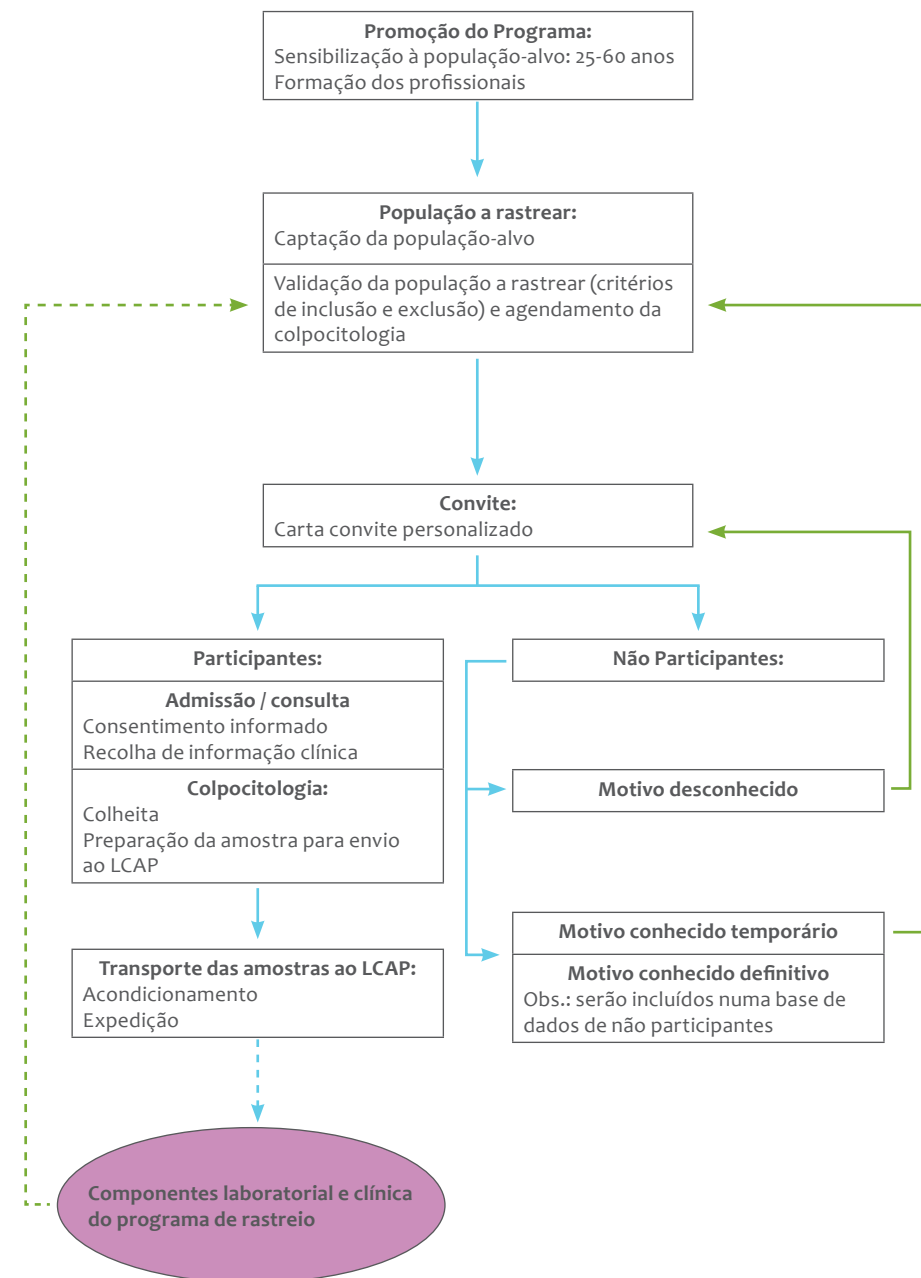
**Promoção do Programa:**
Sensibilização à população-alvo: 25-60 anos
Formação dos profissionais

**População a rastrear:**
Captação da população-alvo

Validação da população a rastrear (critérios de inclusão e exclusão) e agendamento da colpocitologia

**Convite:**
Carta convite personalizado

**Participantes:**

**Admissão / consulta**
Consentimento informado
Recolha de informação clínica

**Colpocitologia:**
Colheita
Preparação da amostra para envio ao LCAP

**Transporte das amostras ao LCAP:**
Acondicionamento
Expedição

**Componentes laboratorial e clínica do programa de rastreio**

**Não Participantes:**

**Motivo desconhecido**

**Motivo conhecido temporário**

**Motivo conhecido definitivo**
Obs.: serão incluídos numa base de dados de não participantes